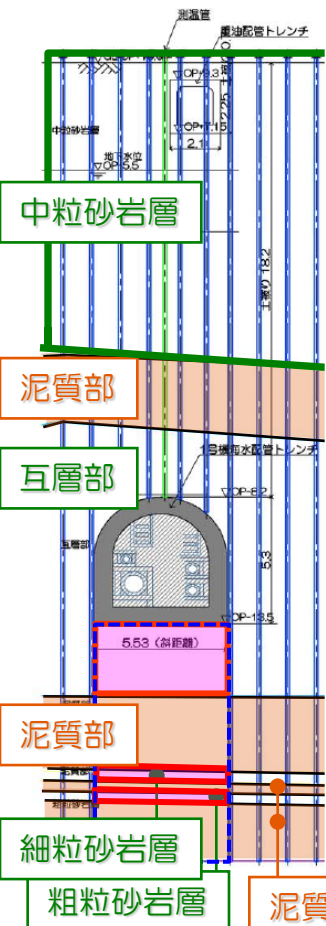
測温管
重油配管トレンチ
▽OP+9.3
▽OP+7.15
1.25
2.1
中粒砂岩層
地下水位
▽OP+5.5
中粒砂岩層
土被り 13.2
泥質部
互層部
1号機海水配管トレンチ
▽OP-6.2
互層部
5.3
▽OP-13.5
5.53（斜距離）
泥質部
泥質部
細粒砂岩層
粗粒砂岩層
細粒砂岩層
粗粒砂岩層
泥質